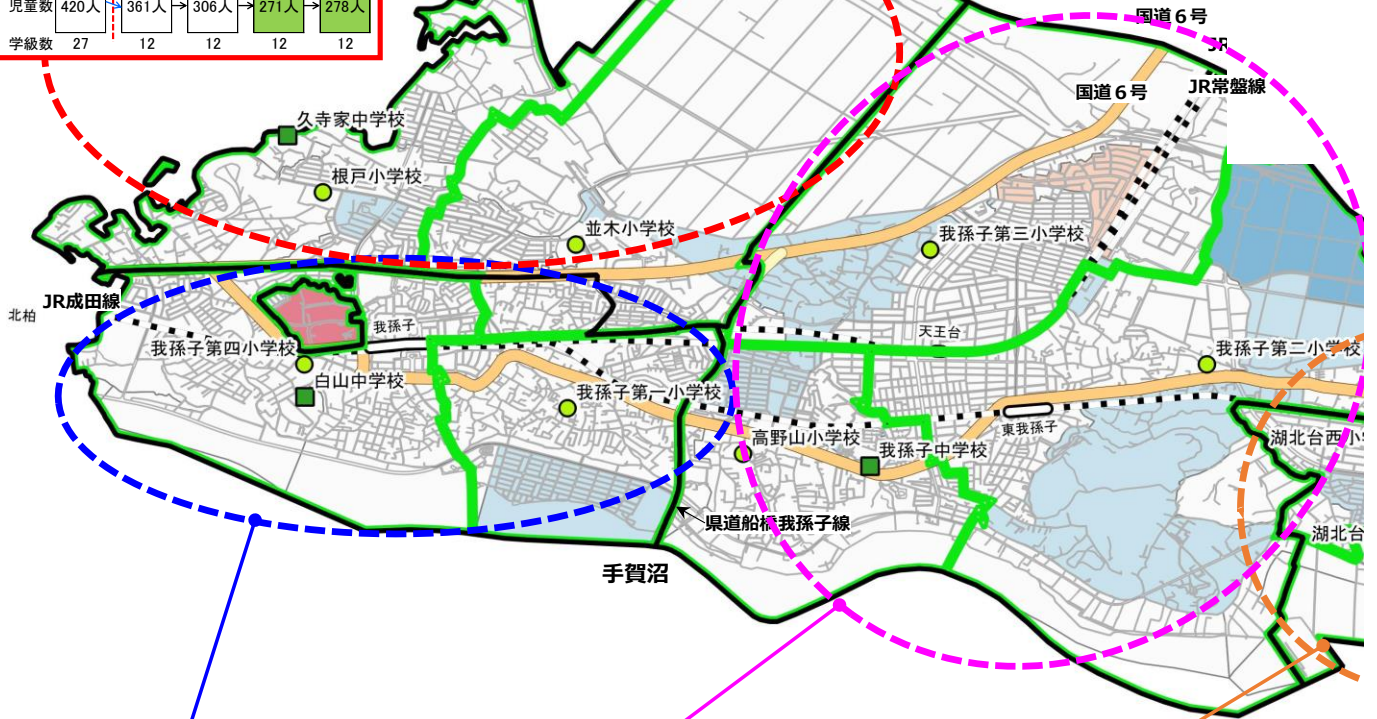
| 児童数 | 420人 | 361人 | 306人 | 271人 | 278人 |
|---|---|---|---|---|---|
| 学級数 | 27 | 12 | 12 | 12 | 12 |

国道６号
JR
国道６号
JR常盤線
久寺家中学校
根戸小学校
並木小学校
我孫子第三小学校
JR成田線
北柏
我孫子
天王台
我孫子第四小学校
白山中学校
我孫子第一小学校
我孫子第二小学校
高野山小学校
我孫子中学校
東我孫子
湖北台西小
県道船橋我孫子線
手賀沼
湖北台